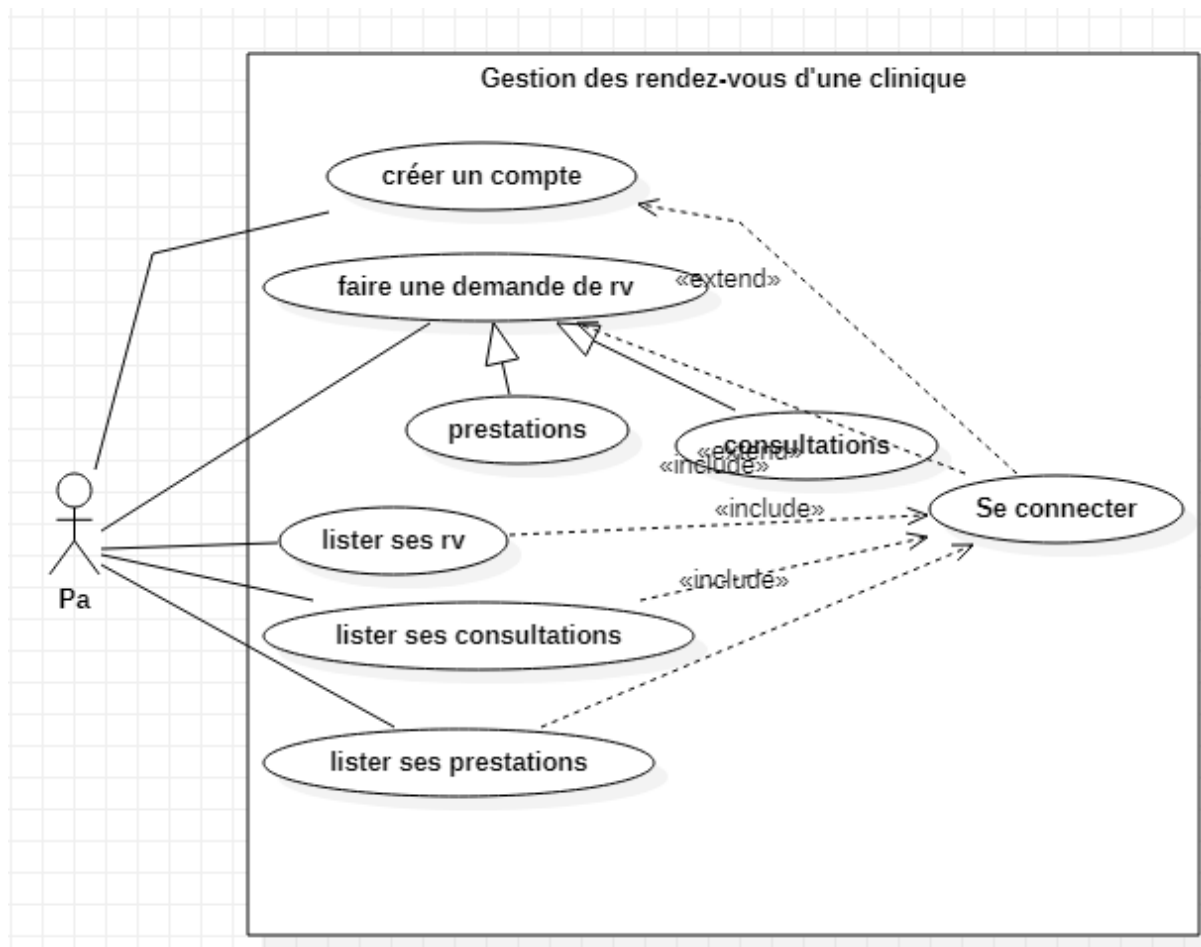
Gestion des rendez-vous d'une clinique

créer un compte

«extend»

faire une demande de rv

prestations

consultations

«extend»

«include»

«include»

Se connecter

lister ses rv

«include»

Pa

lister ses consultations

lister ses prestations